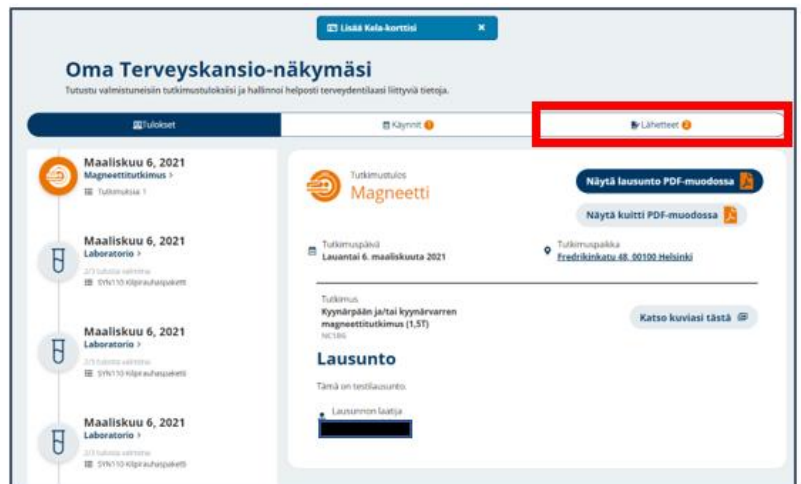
Lisää Kela-korttisi ×

Oma Terveyskansio-näkymäsi

Tutustu valmistuneisiin tutkimustuloksiisi ja hallinnoi helposti terveydentilaasi liittyviä tietoja.

Tulokset | Käynnit 1 | Lähetteet 2

Maaliskuu 6, 2021
Magneettitutkimus >
Tutkimuksia 1

Maaliskuu 6, 2021
Laboratorio >
2/3 tulosta valmiina
SYN110 Kilpirauhaspaketti

Maaliskuu 6, 2021
Laboratorio >
2/3 tulosta valmiina
SYN110 Kilpirauhaspaketti

Maaliskuu 6, 2021
Laboratorio >
2/3 tulosta valmiina
SYN110 Kilpirauhaspaketti

Tutkimustulos
Magneetti

Näytä lausunto PDF-muodossa

Näytä kuitti PDF-muodossa

Tutkimuspäivä
Lauantai 6. maaliskuuta 2021

Tutkimuspaikka
Fredrikinkatu 48, 00100 Helsinki

Tutkimus
Kyynärpään ja/tai kyynärvarren magneettitutkimus (1,5T)
NC1RG

Katso kuviasi tästä

Lausunto

Tämä on testilausunto.

Lausunnon laatija